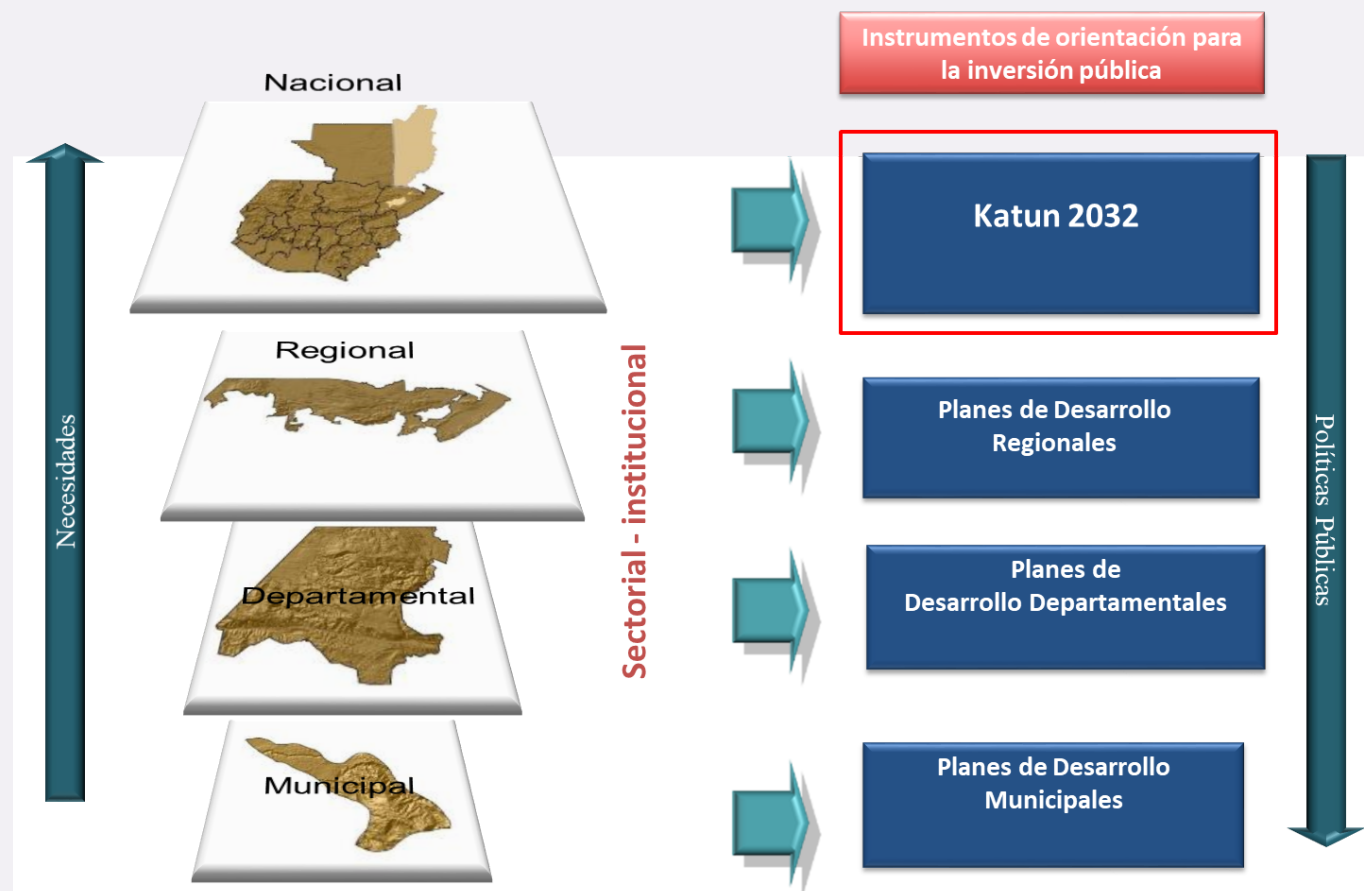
Instrumentos de orientación para la inversión pública

Nacional

Katun 2032

Regional

Planes de Desarrollo Regionales

Departamental

Planes de Desarrollo Departamentales

Municipal

Planes de Desarrollo Municipales

Necesidades

Sectorial - institucional

Políticas Públicas